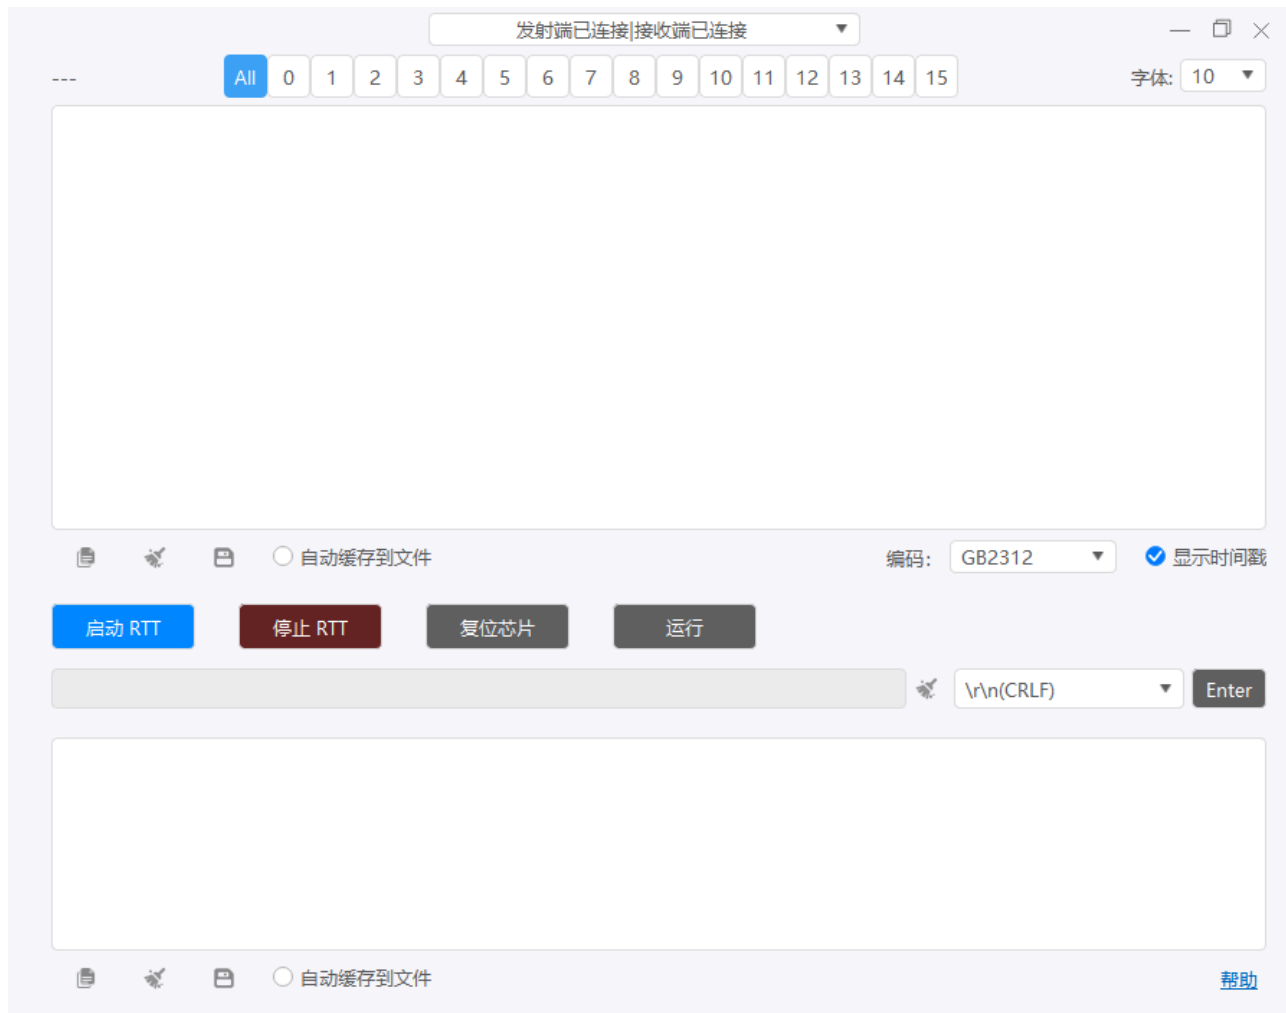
发射端已连接|接收端已连接

---

All 0 1 2 3 4 5 6 7 8 9 10 11 12 13 14 15

字体: 10

自动缓存到文件

编码: GB2312

显示时间戳

启动 RTT

停止 RTT

复位芯片

运行

\r\n(CRLF)

Enter

自动缓存到文件

帮助